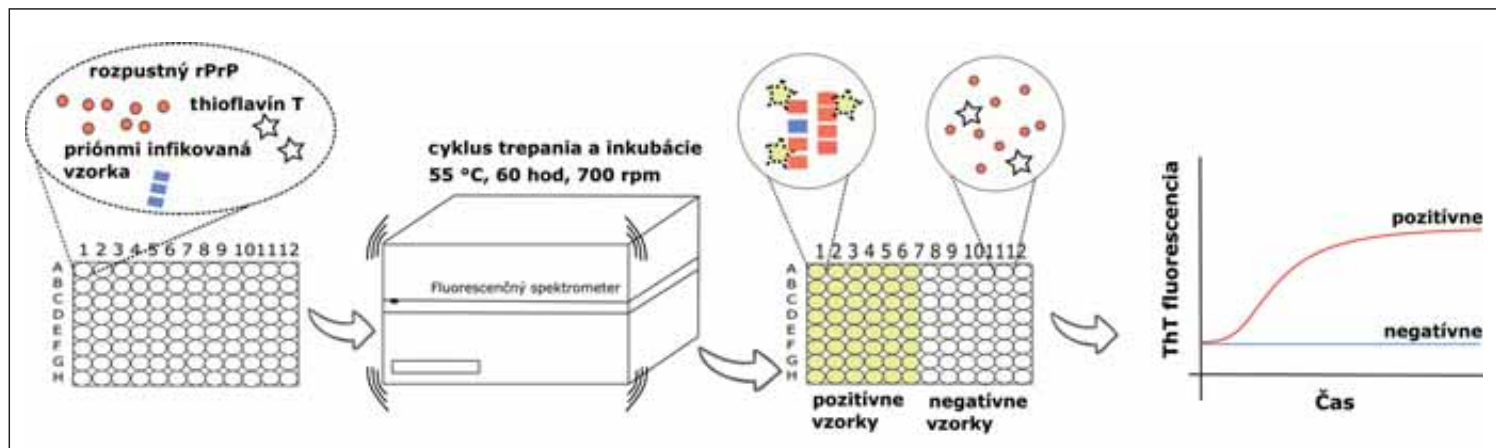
rozpustný rPrP
thioflavín T
priónmi infikovaná vzorka

1 2 3 4 5 6 7 8 9 10 11 12
A
B
C
D
E
F
G
H

cyklus trepania a inkubácie
55 °C, 60 hod, 700 rpm

Fluorescenčný spektrometer

1 2 3 4 5 6 7 8 9 10 11 12
A
B
C
D
E
F
G
H

pozitívne vzorky
negatívne vzorky

ThT fluorescencia
pozitívne
negatívne
Čas